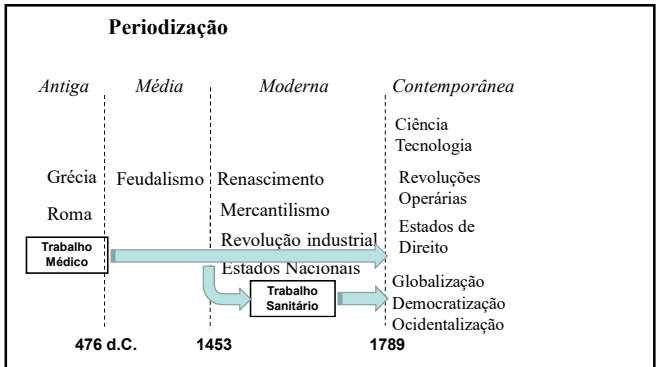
Periodização

Antiga

Grécia

Roma

Trabalho Médico

Média

Feudalismo

Moderna

Renascimento

Mercantilismo

Revolução industrial

Estados Nacionais

Trabalho Sanitário

Contemporânea

Ciência
Tecnologia

Revoluções Operárias

Estados de Direito

Globalização
Democratização
Ocidentalização

476 d.C.

1453

1789